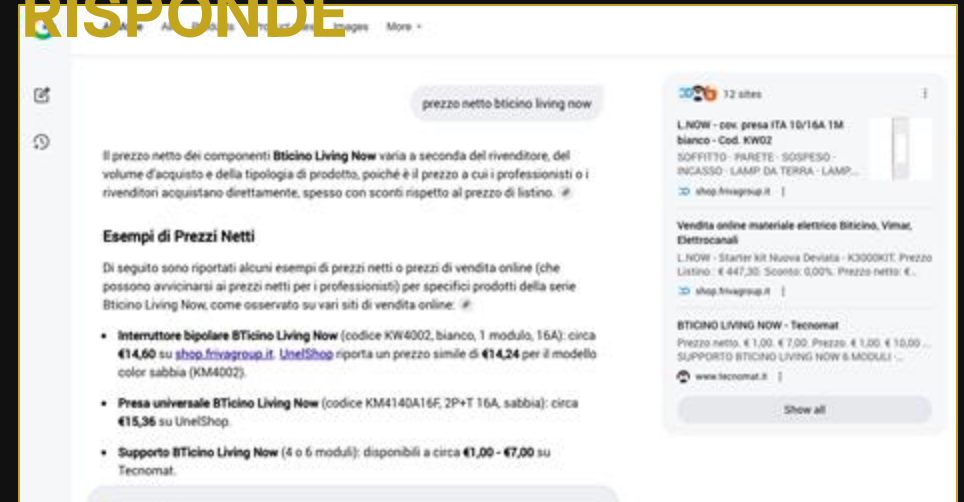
RISPONDE

All Images More

prezzo netto bticino living now

Il prezzo netto dei componenti Bticino Living Now varia a seconda del rivenditore, del volume d'acquisto e della tipologia di prodotto, poiché è il prezzo a cui i professionisti o i rivenditori acquistano direttamente, spesso con sconti rispetto al prezzo di listino.

Esempi di Prezzi Netti

Di seguito sono riportati alcuni esempi di prezzi netti o prezzi di vendita online (che possono avvicinarsi ai prezzi netti per i professionisti) per specifici prodotti della serie Bticino Living Now, come osservato su vari siti di vendita online:

- Interruttore bipolare BTicino Living Now (codice KW4002, bianco, 1 modulo, 16A): circa €14,60 su shop.frivagroup.it. UnelShop riporta un prezzo simile di €14,24 per il modello color sabbia (KM4002).
- Presa universale BTicino Living Now (codice KM4140A16F, 2P+T 16A, sabbia): circa €15,36 su UnelShop.
- Supporto BTicino Living Now (4 o 6 moduli): disponibili a circa €1,00 - €7,00 su Tecnomat.

12 sites

L.NOW - cov. presa ITA 10/16A 1M bianco - Cod. KW02
SOFFITTO · PARETE · SOSPESO · INCASSO · LAMP DA TERRA · LAMP...
shop.frivagroup.it

Vendita online materiale elettrico Bticino, Vimar, Elettrocanali
L.NOW - Starter kit Nuova Deviata - K3000KIT. Prezzo Listino : € 447,30. Sconto: 0,00%. Prezzo netto: €...
shop.frivagroup.it

BTICINO LIVING NOW - Tecnomat
Prezzo netto. € 1,00. € 7,00. Prezzo. € 1,00. € 10,00 ... SUPPORTO BTICINO LIVING NOW 6 MODULI ...
www.tecnomat.it

Show all